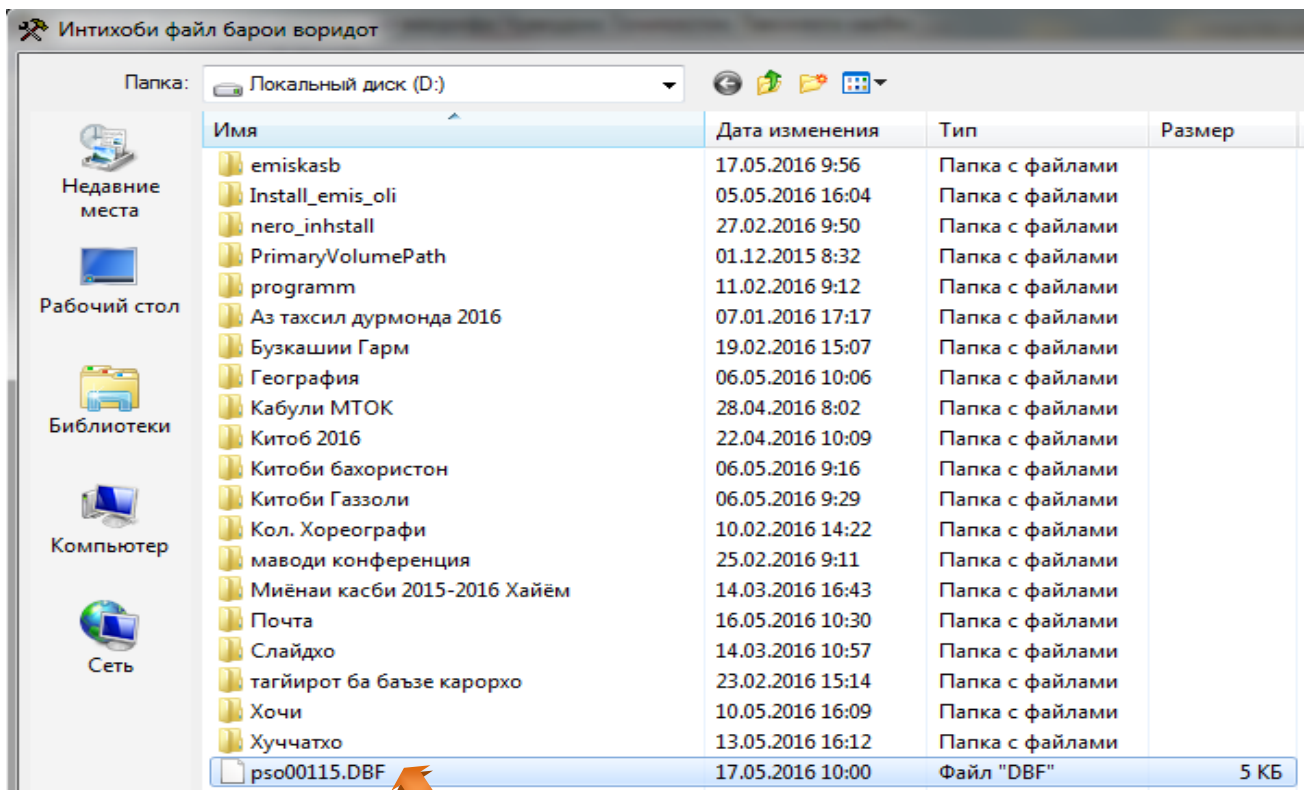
Интихоби файл барои воридот

Папка: Локальный диск (D:)

Недавние места
Рабочий стол
Библиотеки
Компьютер
Сеть

| Имя | Дата изменения | Тип | Размер |
|---|---|---|---|
| emiskasb | 17.05.2016 9:56 | Папка с файлами | |
| Install_emis_oli | 05.05.2016 16:04 | Папка с файлами | |
| nero_inhstall | 27.02.2016 9:50 | Папка с файлами | |
| PrimaryVolumePath | 01.12.2015 8:32 | Папка с файлами | |
| programm | 11.02.2016 9:12 | Папка с файлами | |
| Аз тахсил дурмонда 2016 | 07.01.2016 17:17 | Папка с файлами | |
| Бузкашии Гарм | 19.02.2016 15:07 | Папка с файлами | |
| География | 06.05.2016 10:06 | Папка с файлами | |
| Кабули МТОК | 28.04.2016 8:02 | Папка с файлами | |
| Китоб 2016 | 22.04.2016 10:09 | Папка с файлами | |
| Китоби бахористон | 06.05.2016 9:16 | Папка с файлами | |
| Китоби Газзоли | 06.05.2016 9:29 | Папка с файлами | |
| Кол. Хореографи | 10.02.2016 14:22 | Папка с файлами | |
| маводи конференция | 25.02.2016 9:11 | Папка с файлами | |
| Миёнаи касби 2015-2016 Хайём | 14.03.2016 16:43 | Папка с файлами | |
| Почта | 16.05.2016 10:30 | Папка с файлами | |
| Слайдхо | 14.03.2016 10:57 | Папка с файлами | |
| тагйирот ба баъзе карорхо | 23.02.2016 15:14 | Папка с файлами | |
| Хочи | 10.05.2016 16:09 | Папка с файлами | |
| Хуччатхо | 13.05.2016 16:12 | Папка с файлами | |
| pso00115.DBF | 17.05.2016 10:00 | Файл "DBF" | 5 КБ |